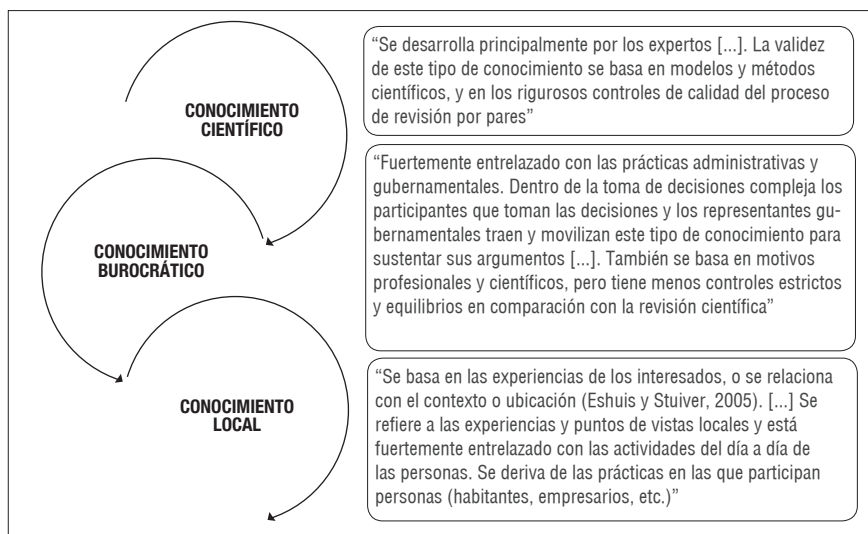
CONOCIMIENTO CIENTÍFICO

“Se desarrolla principalmente por los expertos [...]. La validez de este tipo de conocimiento se basa en modelos y métodos científicos, y en los rigurosos controles de calidad del proceso de revisión por pares”

CONOCIMIENTO BUROCRÁTICO

“Fuertemente entrelazado con las prácticas administrativas y gubernamentales. Dentro de la toma de decisiones compleja los participantes que toman las decisiones y los representantes gubernamentales traen y movilizan este tipo de conocimiento para sustentar sus argumentos [...]. También se basa en motivos profesionales y científicos, pero tiene menos controles estrictos y equilibrios en comparación con la revisión científica”

CONOCIMIENTO LOCAL

“Se basa en las experiencias de los interesados, o se relaciona con el contexto o ubicación (Eshuis y Stuiver, 2005). [...] Se refiere a las experiencias y puntos de vistas locales y está fuertemente entrelazado con las actividades del día a día de las personas. Se deriva de las prácticas en las que participan personas (habitantes, empresarios, etc.)”